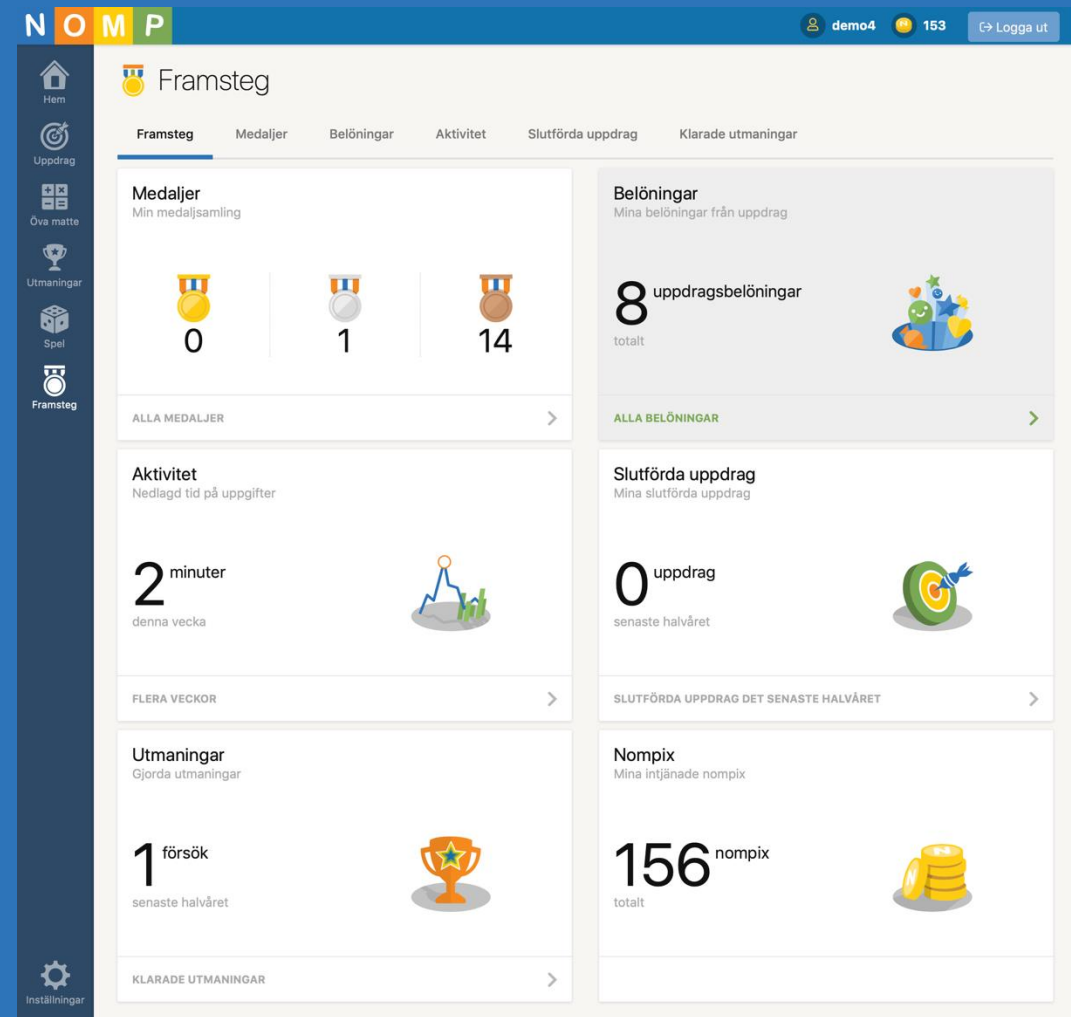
N O M P

demo4 153 Logga ut

Hem
Uppdrag
Öva matte
Utmaningar
Spel
Framsteg
Inställningar

Framsteg

Framsteg Medaljer Belöningar Aktivitet Slutförda uppdrag Klarade utmaningar

Medaljer
Min medaljsamling

0 1 14

ALLA MEDALJER

Belöningar
Mina belöningar från uppdrag

8 uppdragsbelöningar
totalt

ALLA BELÖNINGAR

Aktivitet
Nedlagd tid på uppgifter

2 minuter
denna vecka

FLERA VECKOR

Slutförda uppdrag
Mina slutförda uppdrag

0 uppdrag
senaste halvåret

SLUTFÖRDA UPPDRAG DET SENASTE HALVÅRET

Utmaningar
Gjorda utmaningar

1 försök
senaste halvåret

KLARADE UTMANINGAR

Nompix
Mina intjänade nompix

156 nompix
totalt